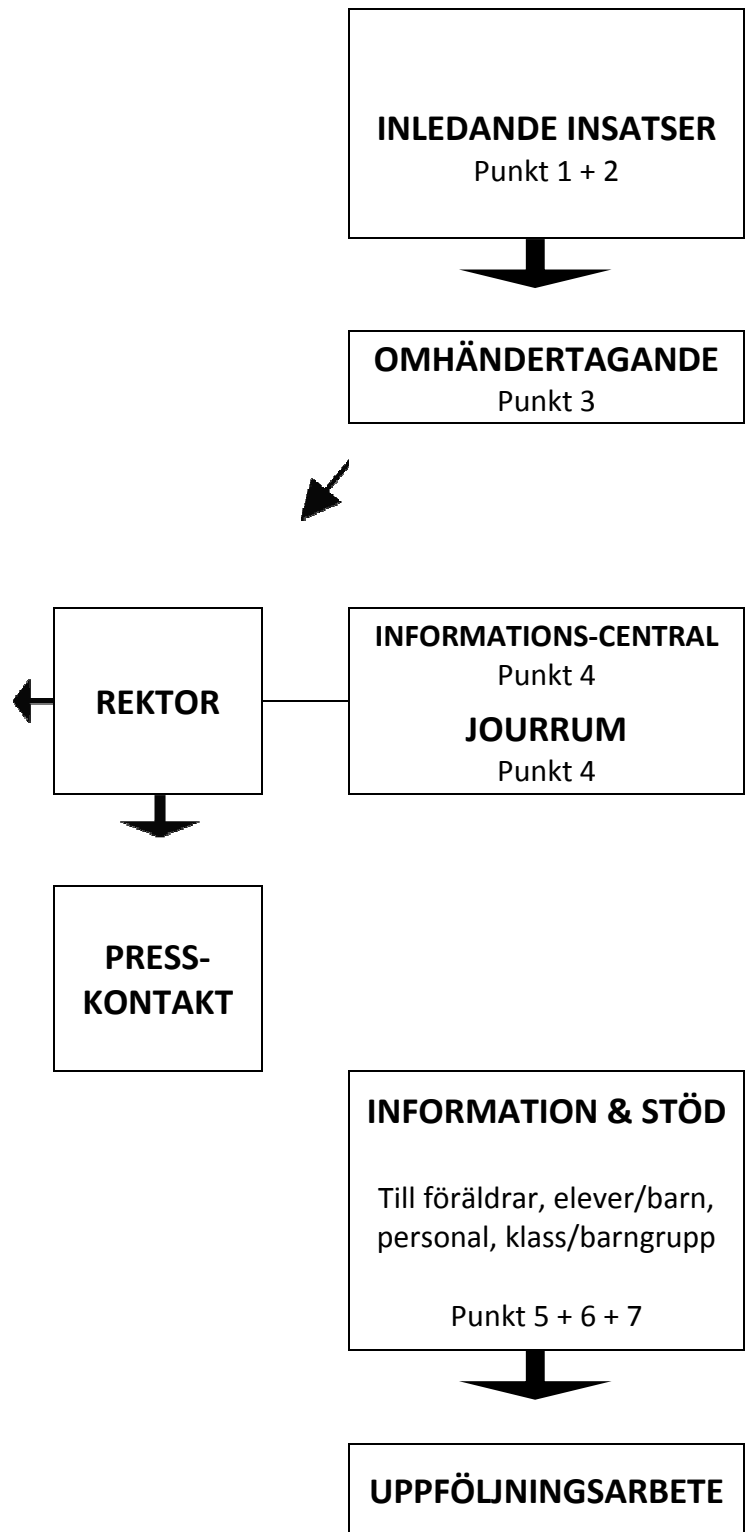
INLEDANDE INSATSER
Punkt 1 + 2

OMHÄNDERTAGANDE
Punkt 3

REKTOR

INFORMATIONS-CENTRAL
Punkt 4
JOURRUM
Punkt 4

PRESS-KONTAKT

INFORMATION & STÖD

Till föräldrar, elever/barn, personal, klass/barngrupp

Punkt 5 + 6 + 7

UPPFÖLJNINGSARBETE